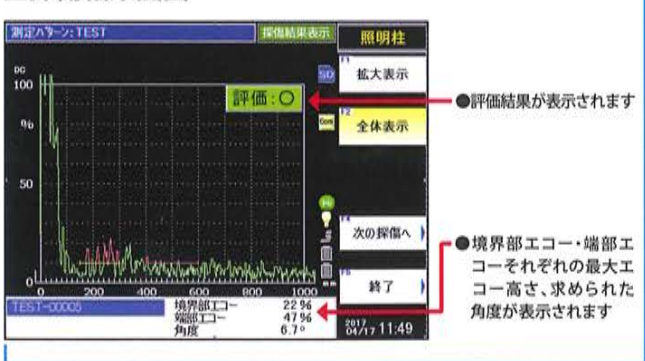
測定パターン: TEST
探傷結果表示
照明柱

DG
100
%
50
0
0 200 400 600 800 1000

評価：○

F1 拡大表示
F2 全体表示
F4 次の探傷へ
F5 終了

SD
Com

TEST-00005
境界部エコー 22%
端部エコー 47%
角度 6.7°
2017 04/17 11:49

●評価結果が表示されます

●境界部エコー・端部エコーそれぞれの最大エコー高さ、求められた角度が表示されます